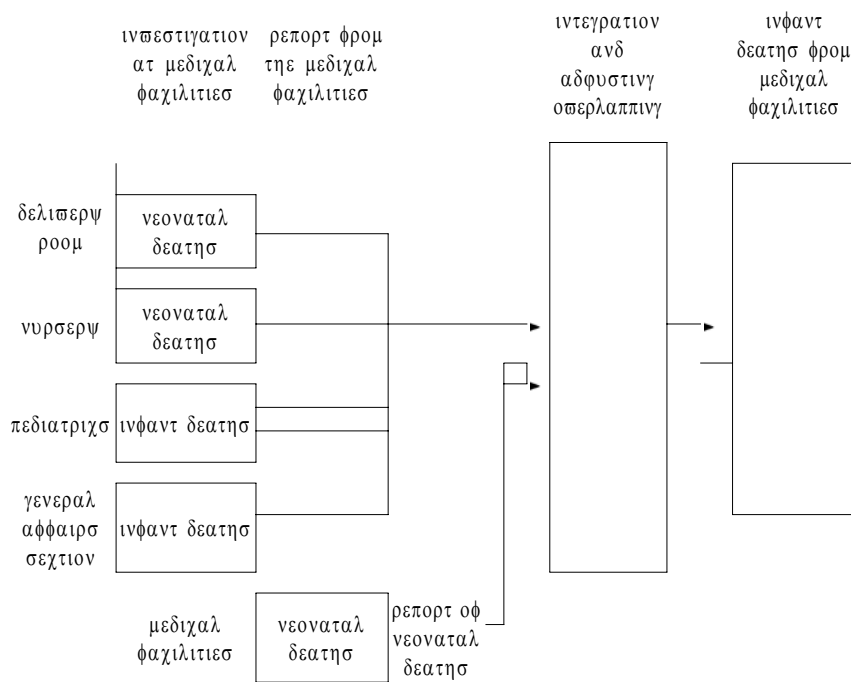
ινϖεστιγατιον ατ μεδιχαλ φαχιλιτιεσ

ρεπορτ φρομ τηε μεδιχαλ φαχιλιτιεσ

ιντεγρατιον ανδ αδφυστινγ οϖερλαππινγ

ινφαντ δεατησ φρομ μεδιχαλ φαχιλιτιεσ

δελιϖερψ ροομ

νεονаταλ δεατησ

νυρσερψ

νεονаταλ δεατησ

πεδιατριχσ

ινφαντ δεατησ

γενεραλ αφφαιρσ σεχτιον

ινφαντ δεατησ

μεδιχαλ φαχιλιτιεσ

νεονаταλ δεατησ

ρεπορτ οφ νεονаταλ δεατησ